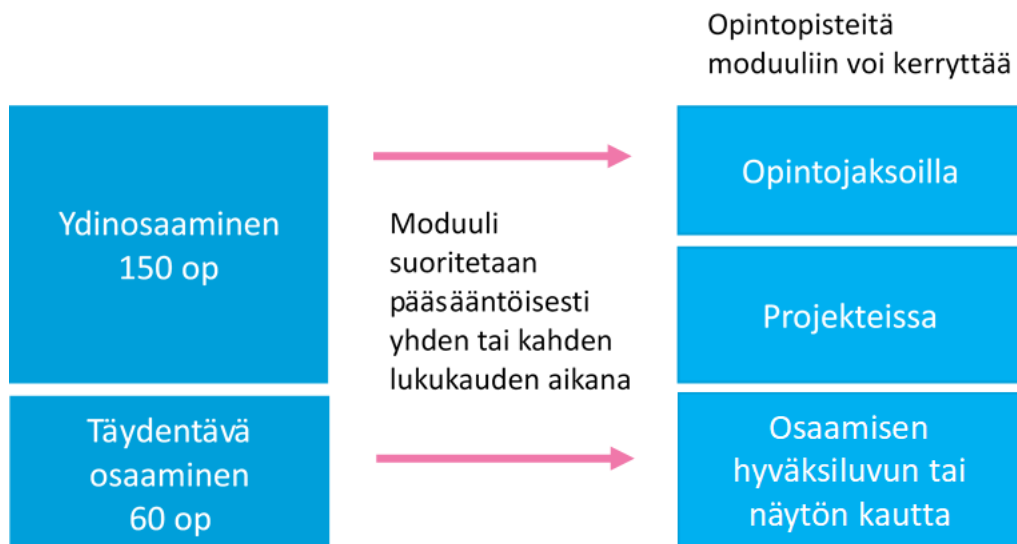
Opintopisteitä moduuliin voi kerryttää

Ydinosaaminen 150 op

Täydentävä osaaminen 60 op

Moduuli suoritetaan pääsääntöisesti yhden tai kahden lukukauden aikana

Opintojaksoilla

Projekteissa

Osaamisen hyväksiluvun tai näytön kautta